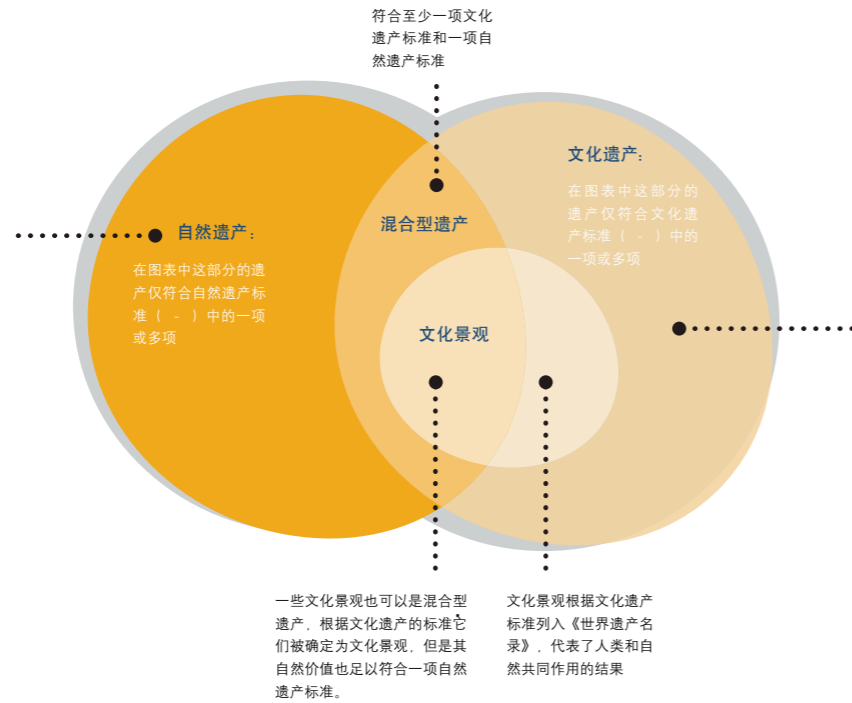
符合至少一项文化遗产标准和一项自然遗产标准

自然遗产：

在图表中这部分的遗产仅符合自然遗产标准（ - ）中的一项或多项

混合型遗产

文化遗产：

在图表中这部分的遗产仅符合文化遗产标准（ - ）中的一项或多项

文化景观

一些文化景观也可以是混合型遗产，根据文化遗产的标准它们被确定为文化景观，但是其自然价值也足以符合一项自然遗产标准。

文化景观根据文化遗产标准列入《世界遗产名录》，代表了人类和自然共同作用的结果